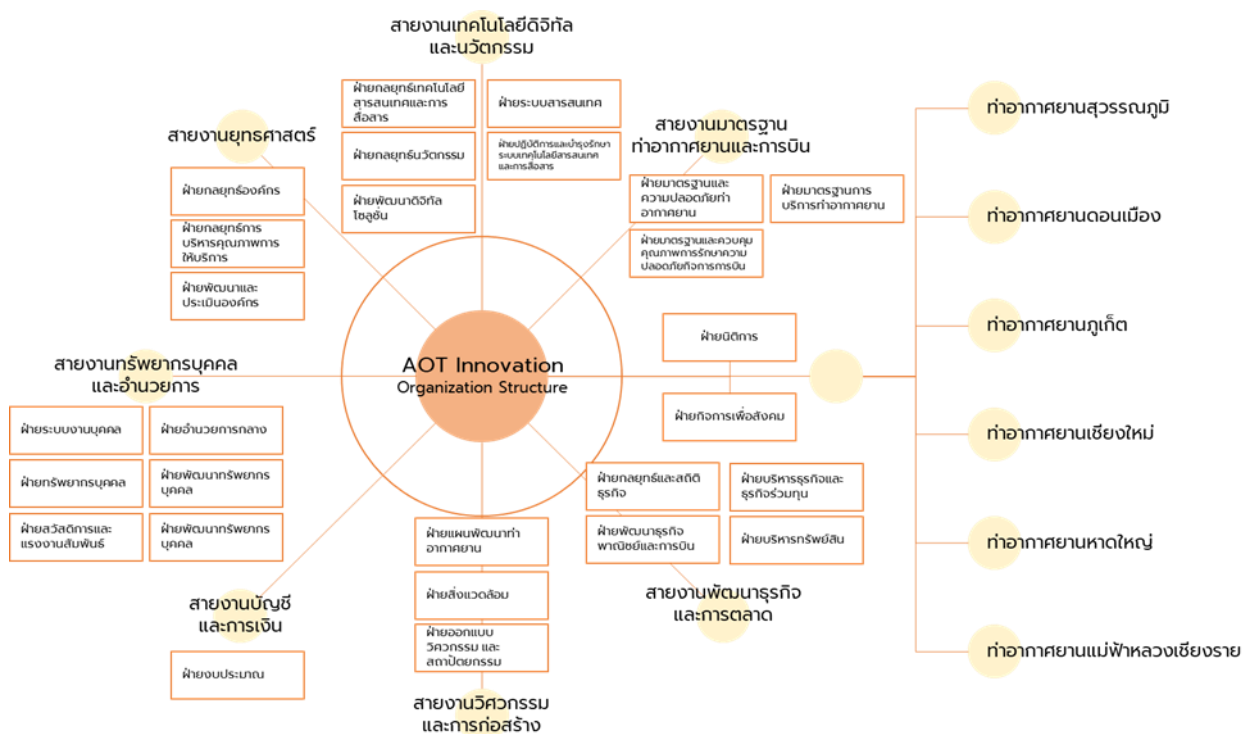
สายงานเทคโนโลยีดิจิทัล และนวัตกรรม

ฝ่ายกลยุทธ์เทคโนโลยีสารสนเทศและการสื่อสาร

ฝ่ายกลยุทธ์นวัตกรรม

ฝ่ายพัฒนาดิจิทัลโซลูชัน

ฝ่ายระบบสารสนเทศ

ฝ่ายปฏิบัติการและบำรุงรักษาระบบเทคโนโลยีสารสนเทศและการสื่อสาร

สายงานยุทธศาสตร์

ฝ่ายกลยุทธ์องค์กร

ฝ่ายกลยุทธ์การบริหารคุณภาพการให้บริการ

ฝ่ายพัฒนาและประเมินองค์กร

สายงานมาตรฐาน ท่าอากาศยานและการบิน

ฝ่ายมาตรฐานและความปลอดภัยท่าอากาศยาน

ฝ่ายมาตรฐานการบริการท่าอากาศยาน

ฝ่ายมาตรฐานและควบคุมคุณภาพการรักษาความปลอดภัยกิจการการบิน

ท่าอากาศยานสุวรรณภูมิ

ท่าอากาศยานดอนเมือง

ท่าอากาศยานภูเก็ต

ท่าอากาศยานเชียงใหม่

ท่าอากาศยานหาดใหญ่

ท่าอากาศยานแม่ฟ้าหลวงเชียงราย

AOT Innovation
Organization Structure

ฝ่ายนิติการ

ฝ่ายกิจการเพื่อสังคม

สายงานทรัพยากรบุคคล และอำนวยการ

ฝ่ายระบบงานบุคคล

ฝ่ายอำนวยการกลาง

ฝ่ายทรัพยากรบุคคล

ฝ่ายพัฒนาทรัพยากรบุคคล

ฝ่ายสวัสดิการและแรงงานสัมพันธ์

ฝ่ายพัฒนาทรัพยากรบุคคล

ฝ่ายกลยุทธ์และสถิติธุรกิจ

ฝ่ายบริหารธุรกิจและธุรกิจร่วมทุน

ฝ่ายพัฒนาธุรกิจพาณิชย์และการบิน

ฝ่ายบริหารทรัพย์สิน

สายงานพัฒนาธุรกิจ และการตลาด

ฝ่ายแผนพัฒนาท่าอากาศยาน

ฝ่ายสิ่งแวดล้อม

ฝ่ายออกแบบวิศวกรรม และสถาปัตยกรรม

สายงานวิศวกรรม และการก่อสร้าง

สายงานบัญชี และการเงิน

ฝ่ายงบประมาณ